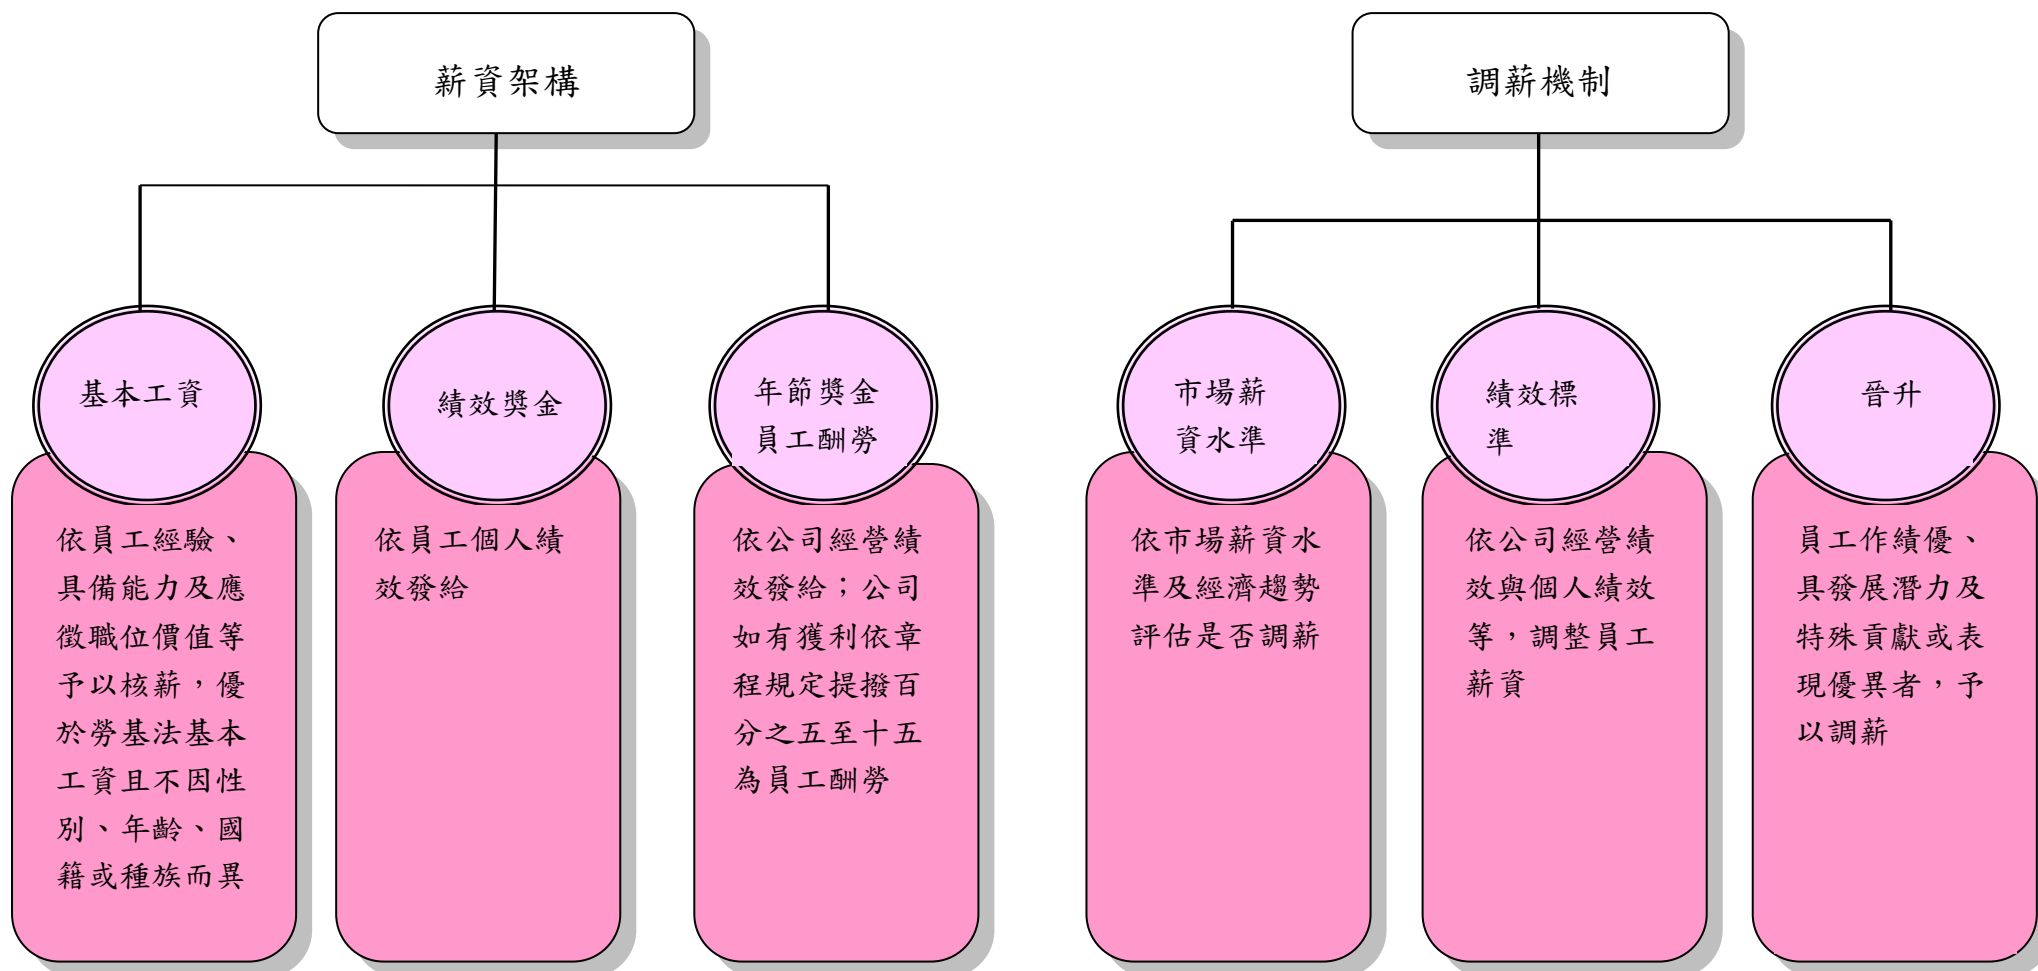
薪資架構

基本工資

依員工經驗、具備能力及應徵職位價值等予以核薪，優於勞基法基本工資且不因性別、年齡、國籍或種族而異

績效獎金

依員工個人績效發給

年節獎金
員工酬勞

依公司經營績效發給；公司如有獲利依章程規定提撥百分之五至十五為員工酬勞

調薪機制

市場薪資水準

依市場薪資水準及經濟趨勢評估是否調薪

績效標準

依公司經營績效與個人績效等，調整員工薪資

晉升

員工作績優、具發展潛力及特殊貢獻或表現優異者，予以調薪